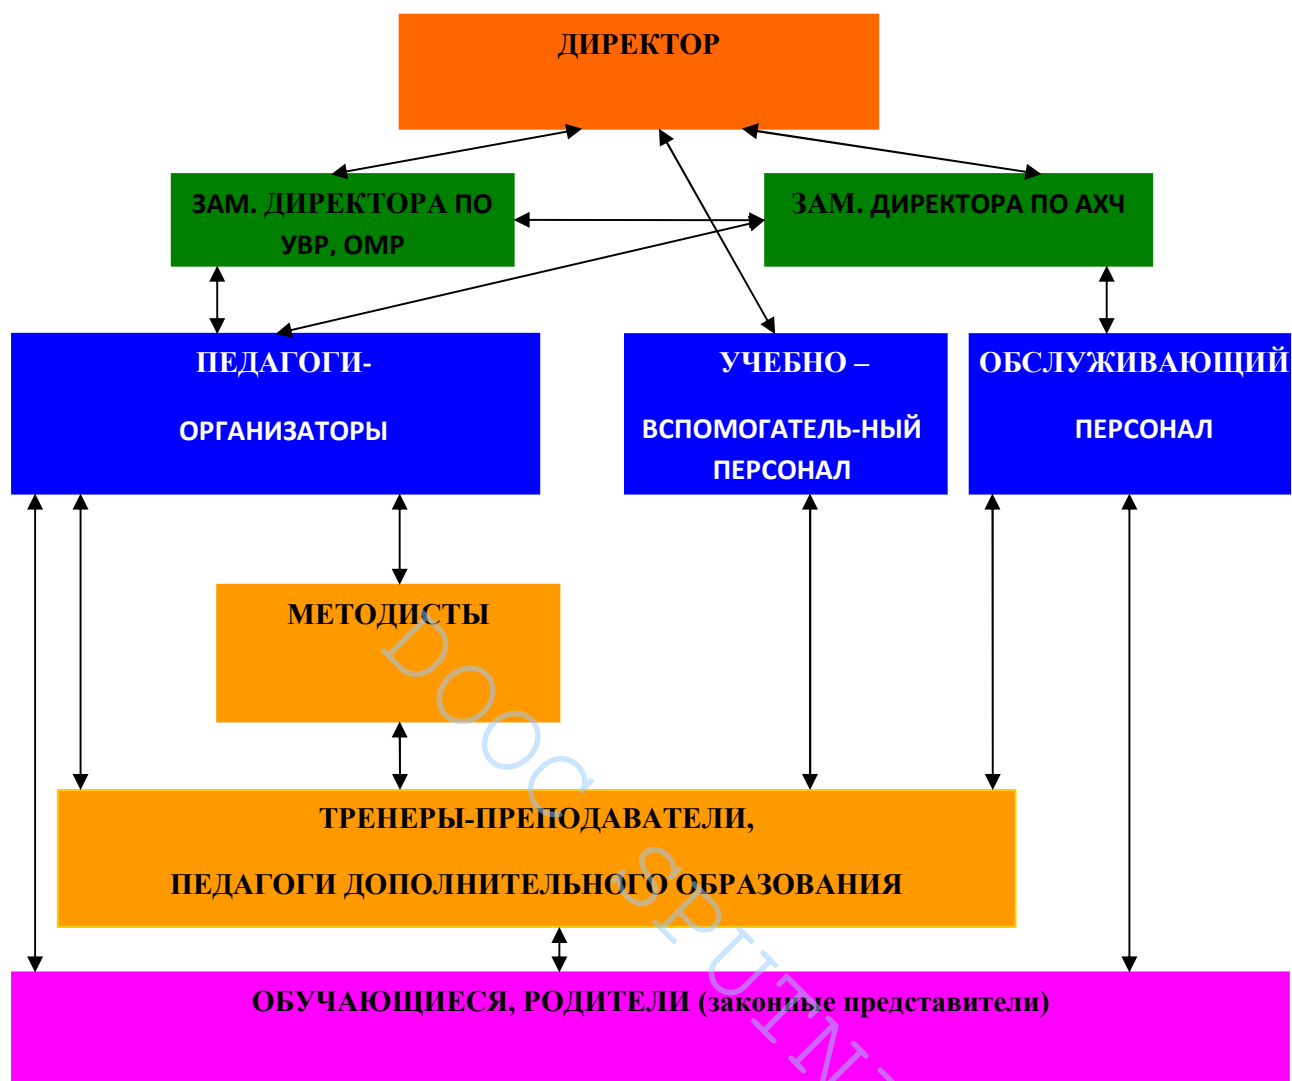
ДИРЕКТОР

ЗАМ. ДИРЕКТОРА ПО УВР, ОМР

ЗАМ. ДИРЕКТОРА ПО АХЧ

ПЕДАГОГИ-ОРГАНИЗАТОРЫ

УЧЕБНО – ВСПОМОГАТЕЛЬ-НЫЙ ПЕРСОНАЛ

ОБСЛУЖИВАЮЩИЙ ПЕРСОНАЛ

МЕТОДИСТЫ

ТРЕНЕРЫ-ПРЕПОДАВАТЕЛИ,

ПЕДАГОГИ ДОПОЛНИТЕЛЬНОГО ОБРАЗОВАНИЯ

ОБУЧАЮЩИЕСЯ, РОДИТЕЛИ (законные представители)

DOCSPUTN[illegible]